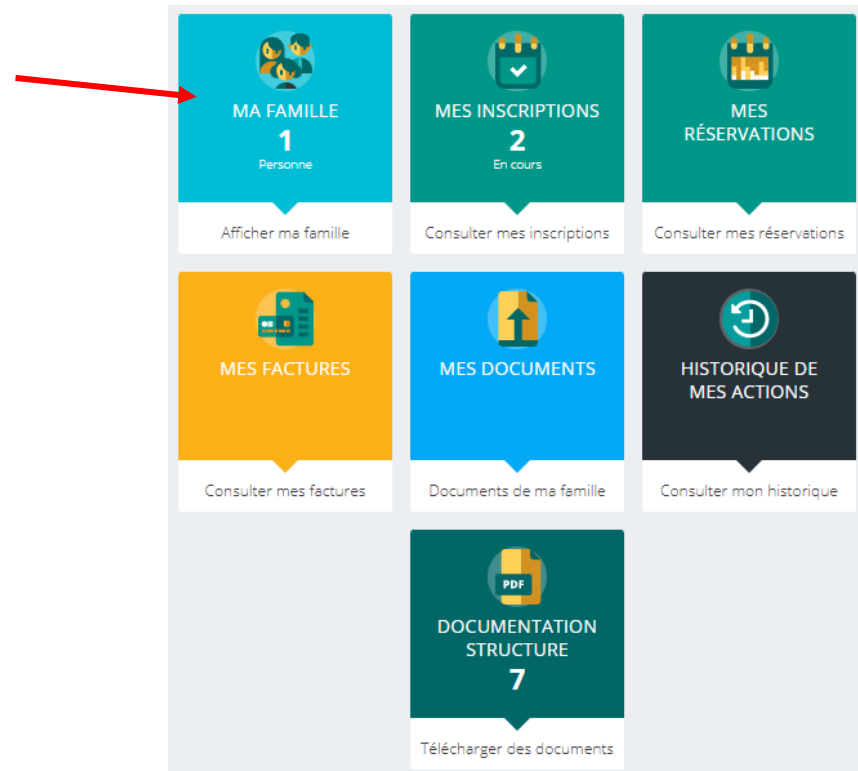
MA FAMILLE
1
Personne
Afficher ma famille

MES INSCRIPTIONS
2
En cours
Consulter mes inscriptions

MES RÉSERVATIONS
Consulter mes réservations

MES FACTURES
Consulter mes factures

MES DOCUMENTS
Documents de ma famille

HISTORIQUE DE MES ACTIONS
Consulter mon historique

PDF
DOCUMENTATION STRUCTURE
7
Télécharger des documents